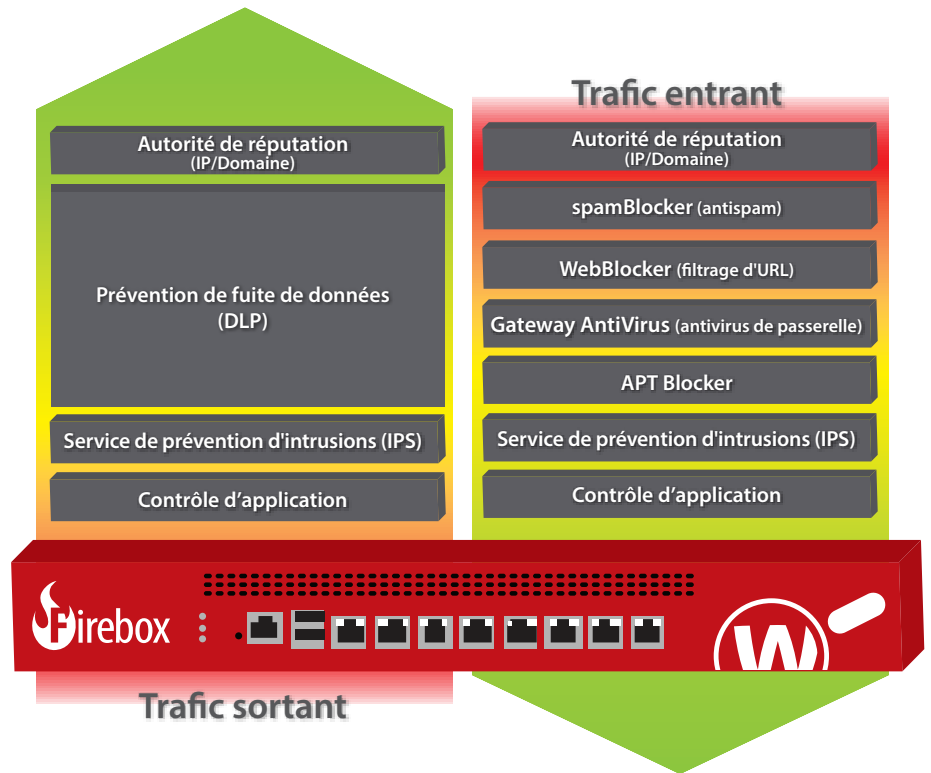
Trafic entrant

Autorité de réputation
(IP/Domaine)

Prévention de fuite de données
(DLP)

Service de prévention d'intrusions (IPS)

Contrôle d'application

Autorité de réputation
(IP/Domaine)

spamBlocker (antispam)

WebBlocker (filtrage d'URL)

Gateway AntiVirus (antivirus de passerelle)

APT Blocker

Service de prévention d'intrusions (IPS)

Contrôle d'application

Firebox

Trafic sortant